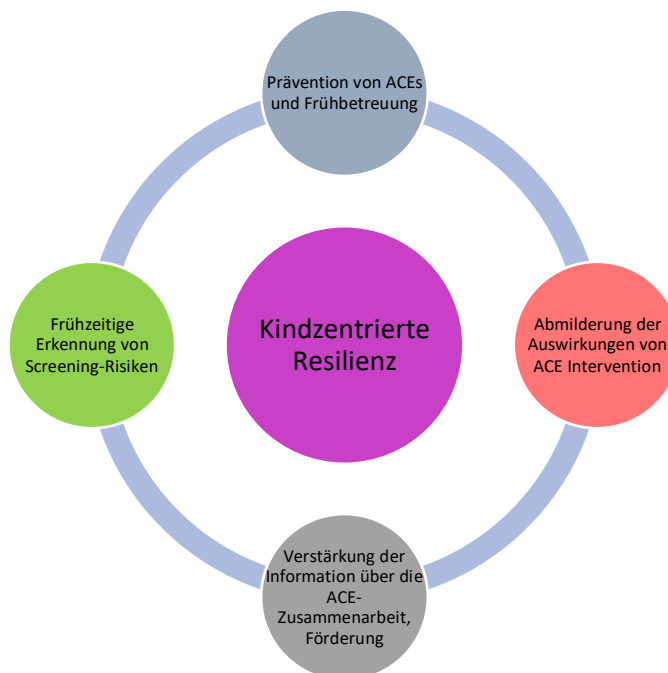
Prävention von ACEs und Frühbetreuung

Frühzeitige Erkennung von Screening-Risiken

Kindzentrierte Resilienz

Abmilderung der Auswirkungen von ACE Intervention

Verstärkung der Information über die ACE-Zusammenarbeit, Förderung